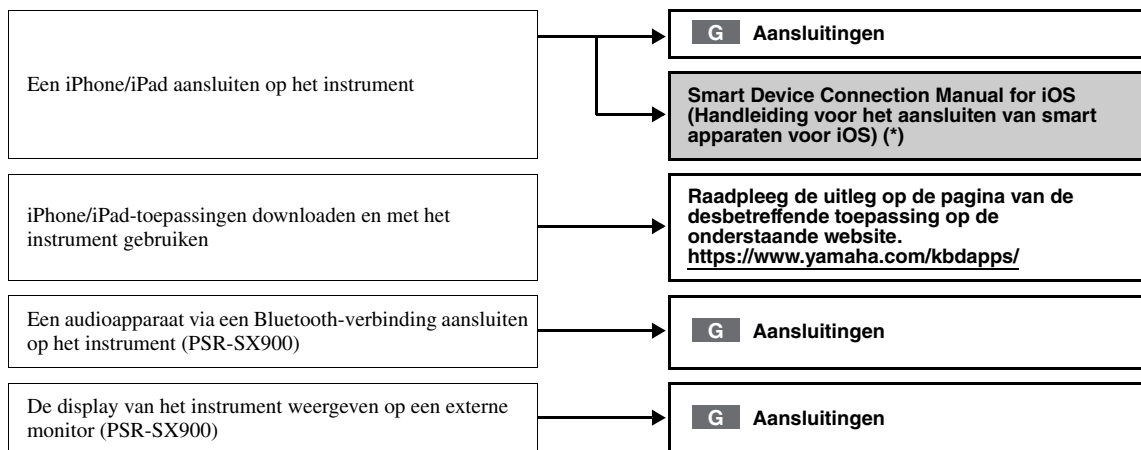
Een iPhone/iPad aansluiten op het instrument

G Aansluitingen

Smart Device Connection Manual for iOS (Handleiding voor het aansluiten van smart apparaten voor iOS) (*)

iPhone/iPad-toepassingen downloaden en met het instrument gebruiken

Raadpleeg de uitleg op de pagina van de desbetreffende toepassing op de onderstaande website.
https://www.yamaha.com/kbdapps/

Een audioapparaat via een Bluetooth-verbinding aansluiten op het instrument (PSR-SX900)

G Aansluitingen

De display van het instrument weergeven op een externe monitor (PSR-SX900)

G Aansluitingen